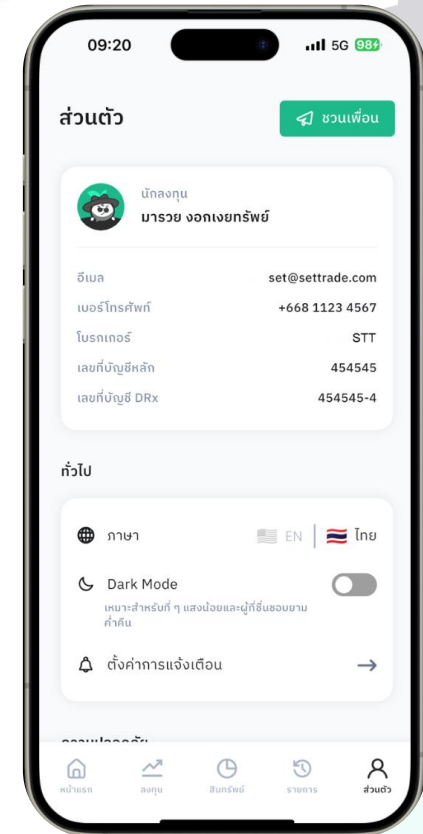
09:20

5G 98+

ส่วนตัว

ชวนเพื่อน

นักลงทุน

มารวย งอกเงยทรัพย์

อีเมล set@settrade.com

เบอร์โทรศัพท์ +668 1123 4567

โบรกเกอร์ STT

เลขที่บัญชีหลัก 454545

เลขที่บัญชี DRx 454545-4

ทั่วไป

ภาษา EN | ไทย

Dark Mode

เหมาะสำหรับที่ ๆ แสงน้อยและผู้ที่ชื่นชอบยามค่ำคืน

ตั้งค่าการแจ้งเตือน →

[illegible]

หน้าแรก ลงทุน สินทรัพย์ รายการ ส่วนตัว